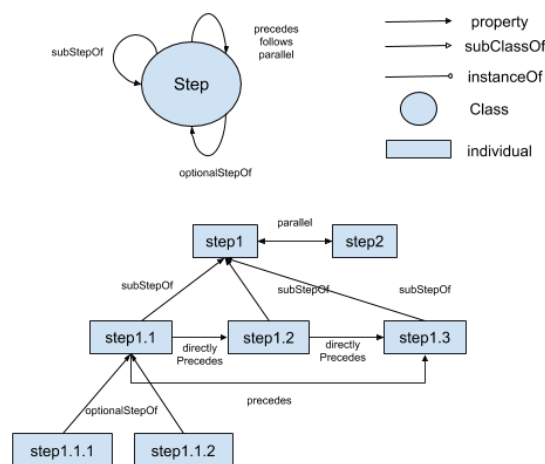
subStepOf

Step

precedes
follows
parallel

optionalStepOf

property
subClassOf
instanceOf
Class
individual

parallel

step1

step2

subStepOf

subStepOf

subStepOf

step1.1

directly Precedes

step1.2

directly Precedes

step1.3

precedes

optionalStepOf

step1.1.1

step1.1.2